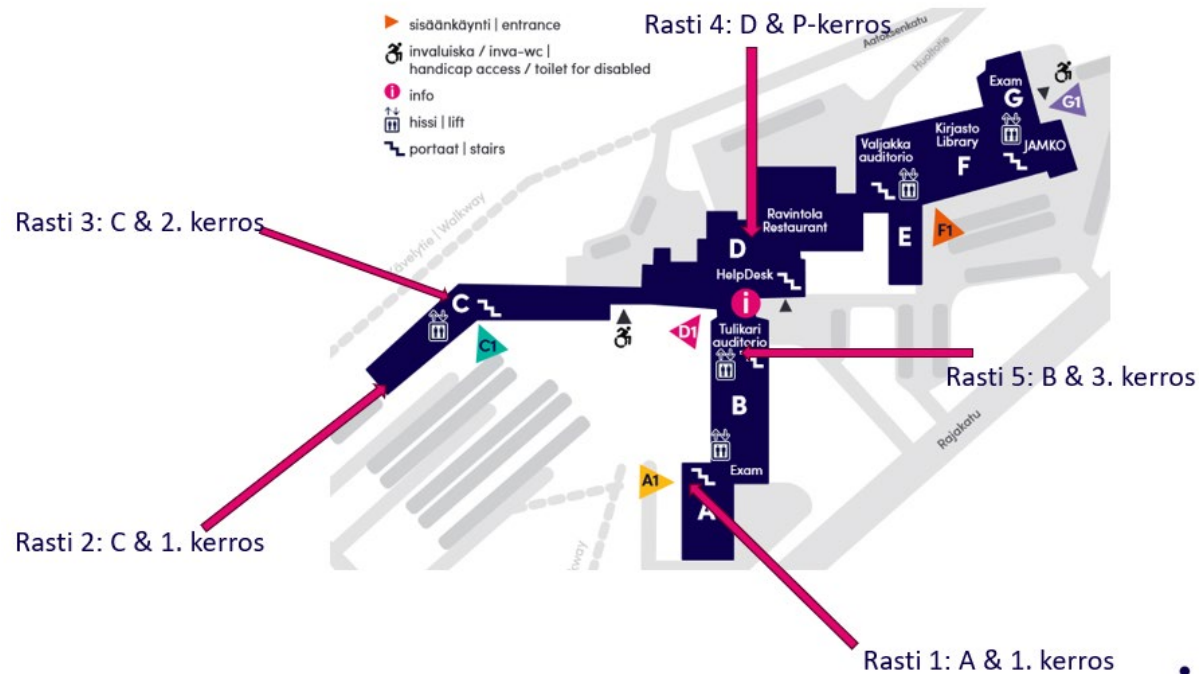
sisäänkäynti | entrance
invaluiska / inva-wc | handicap access / toilet for disabled
info
hissi | lift
portaat | stairs

Rasti 4: D & P-kerros

Aataadenkatu
Huoltotie

Exam
G
G1
Kirjasto Library
F
JAMKO
Valjakka auditorio

Rasti 3: C & 2. kerros

Kävelytie | Walkway

Ravintola Restaurant
D
E
F1
HelpDesk
C
C1
D1
i
Tulikari auditorio

Rasti 5: B & 3. kerros

B
Rajakatu
Exam
A1
A

Walkway

Rasti 2: C & 1. kerros

Rasti 1: A & 1. kerros